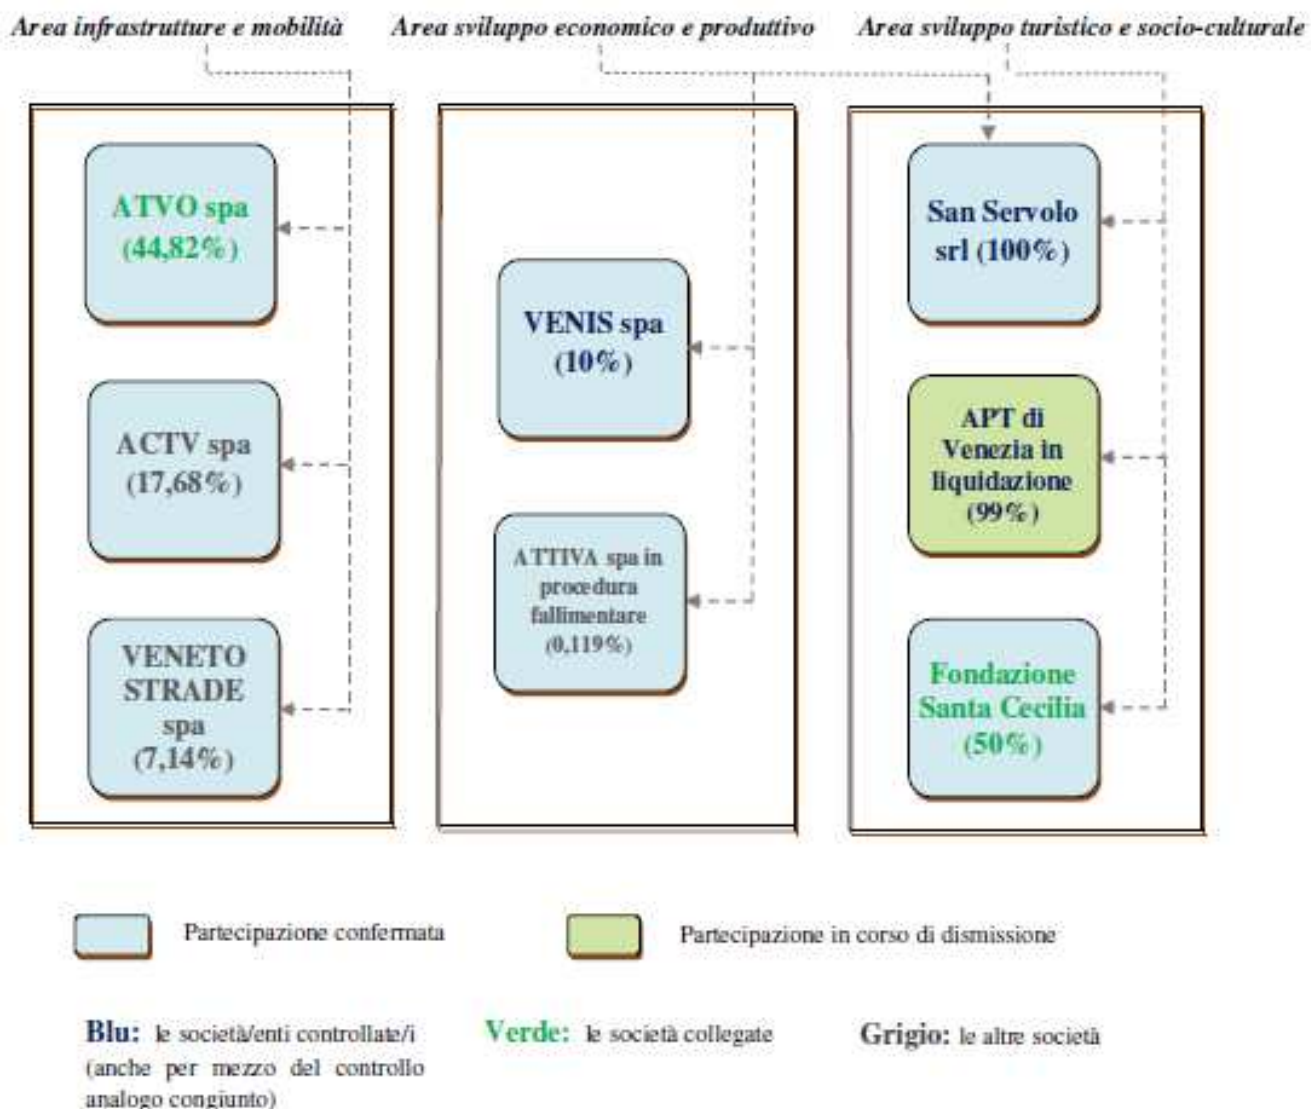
Area infrastrutture e mobilità

Area sviluppo economico e produttivo

Area sviluppo turistico e socio-culturale

ATVO spa (44,82%)

ACTV spa (17,68%)

VENETO STRADE spa (7,14%)

VENIS spa (10%)

ATTIVA spa in procedura fallimentare (0,119%)

San Servolo srl (100%)

APT di Venezia in liquidazione (99%)

Fondazione Santa Cecilia (50%)

Partecipazione confermata

Partecipazione in corso di dismissione

Blu: le società/enti controllate/i (anche per mezzo del controllo analogo congiunto)

Verde: le società collegate

Grigio: le altre società